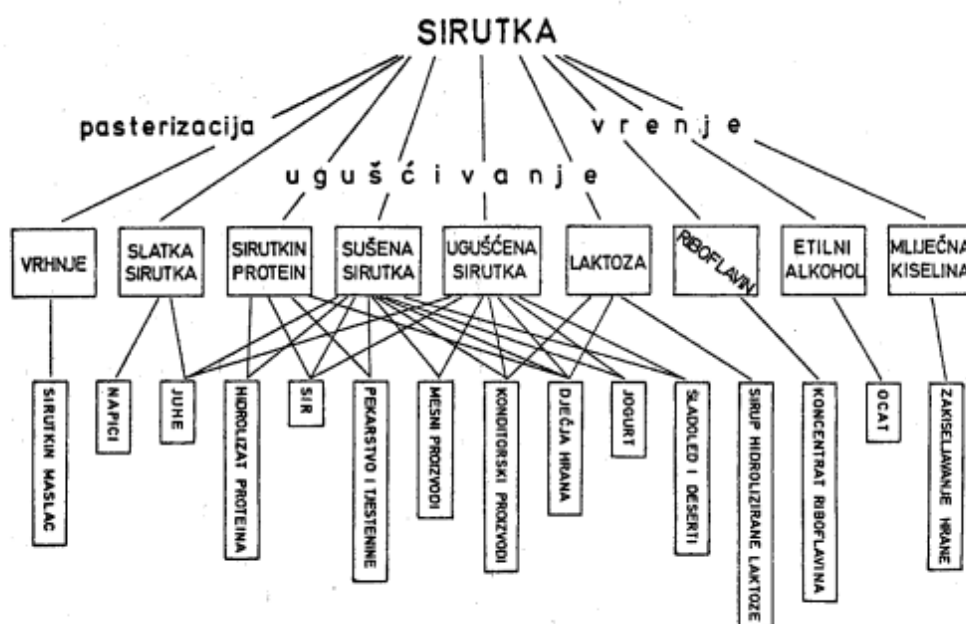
SIRUTKA

pasterizacija

vrenje

ugušćivanje

VRHNJE

SLATKA SIRUTKA

SIRUTKIN PROTEIN

SUŠENA SIRUTKA

UGUŠĆENA SIRUTKA

LAKTOZA

RIBOFLAVIN

ETILNI ALKOHOL

MLIJEČNA KISELINA

SIRUTKIN MASLAC

NAPICI

JUHE

HIDROLIZAT PROTEINA

SIR

PEKARSTVO I TJESTENINE

MESNI PROIZVODI

KONDITORSKI PROIZVODI

DJEČJA HRANA

JOGURT

SLADOLED I DESERTI

SIRUP HIDROLIZIRANE LAKTOZE

KONCENTRAT RIBOFLAVINA

OCAT

ZAKISELJAVANJE HRANE